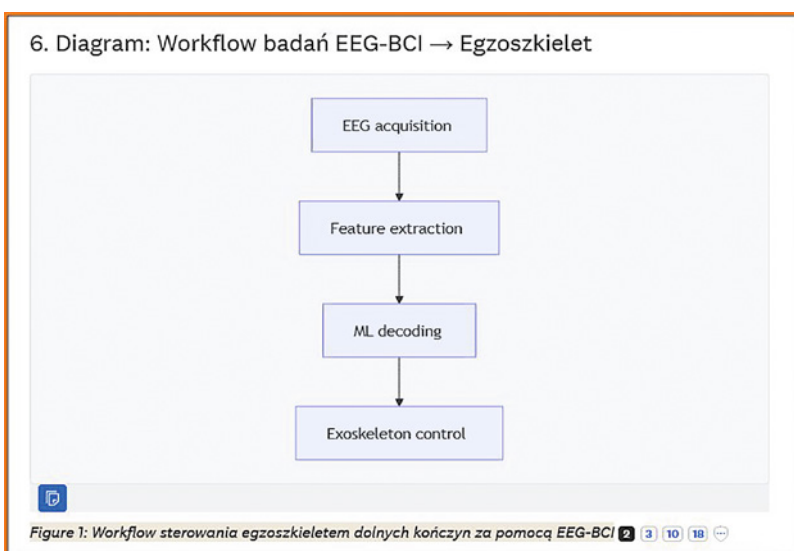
6. Diagram: Workflow badań EEG-BCI → Egzoszkielet

EEG acquisition

Feature extraction

ML decoding

Exoskeleton control

*Figure 1: Workflow sterowania egzoszkieletem dolnych kończyn za pomocą EEG-BCI* 2 3 10 18